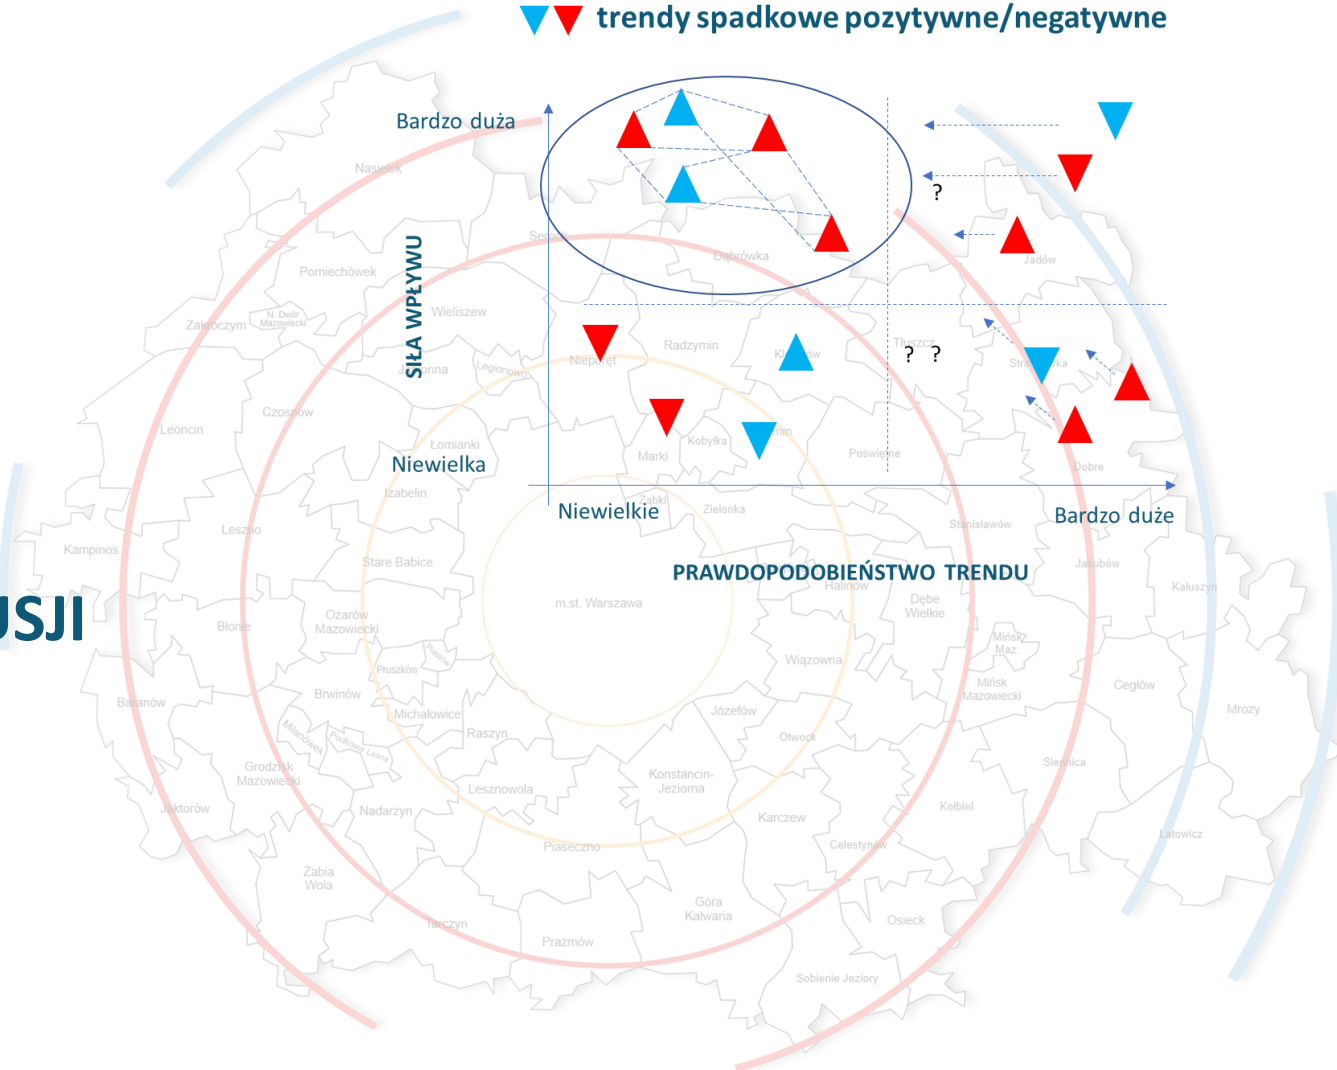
trendy spadkowe pozytywne/negatywne

Bardzo duża

SIŁA WPŁYWU

Niewielka

Niewielkie

Bardzo duże

PRAWDOPODOBIEŃSTWO TRENDU

?

? ?

USJI

Nasielsk
Serock
Pomiechówek
Wieliszew
Zakroczym
N. Dwór Mazowiecki
Jabłonna
Legionowo
Czosnów
Leoncin
Łomianki
Izabelin
Leszno
Kampinos
Stare Babice
Ożarów Mazowiecki
Błonie
Pruszków
Piastów
Brwinów
Michałowice
Baranów
Milanówek
Podkowa Leśna
Grodzisk Mazowiecki
Jaktorów
Nadarzyn
Raszyn
Lesznowola
Żabia Wola
Tarczyn
Piaseczno
Prażmów
Góra Kalwaria
Konstancin-Jeziorna
Karczew
Józefów
Otwock
Celestynów
Osieck
Sobienie Jeziory
Wiązowna
Halinów
Dębe Wielkie
Mińsk Maz.
Mińsk Mazowiecki
Kołbiel
Siennica
Latowicz
Mrozy
Cegłów
Kałuszyn
Jakubów
Stanisławów
Dobre
Strachówka
Jadów
Tłuszcz
Poświętne
Klembów
Radzymin
Dąbrówka
Nieporęt
Marki
Kobyłka
Wołomin
Ząbki
Zielonka
m.st. Warszawa